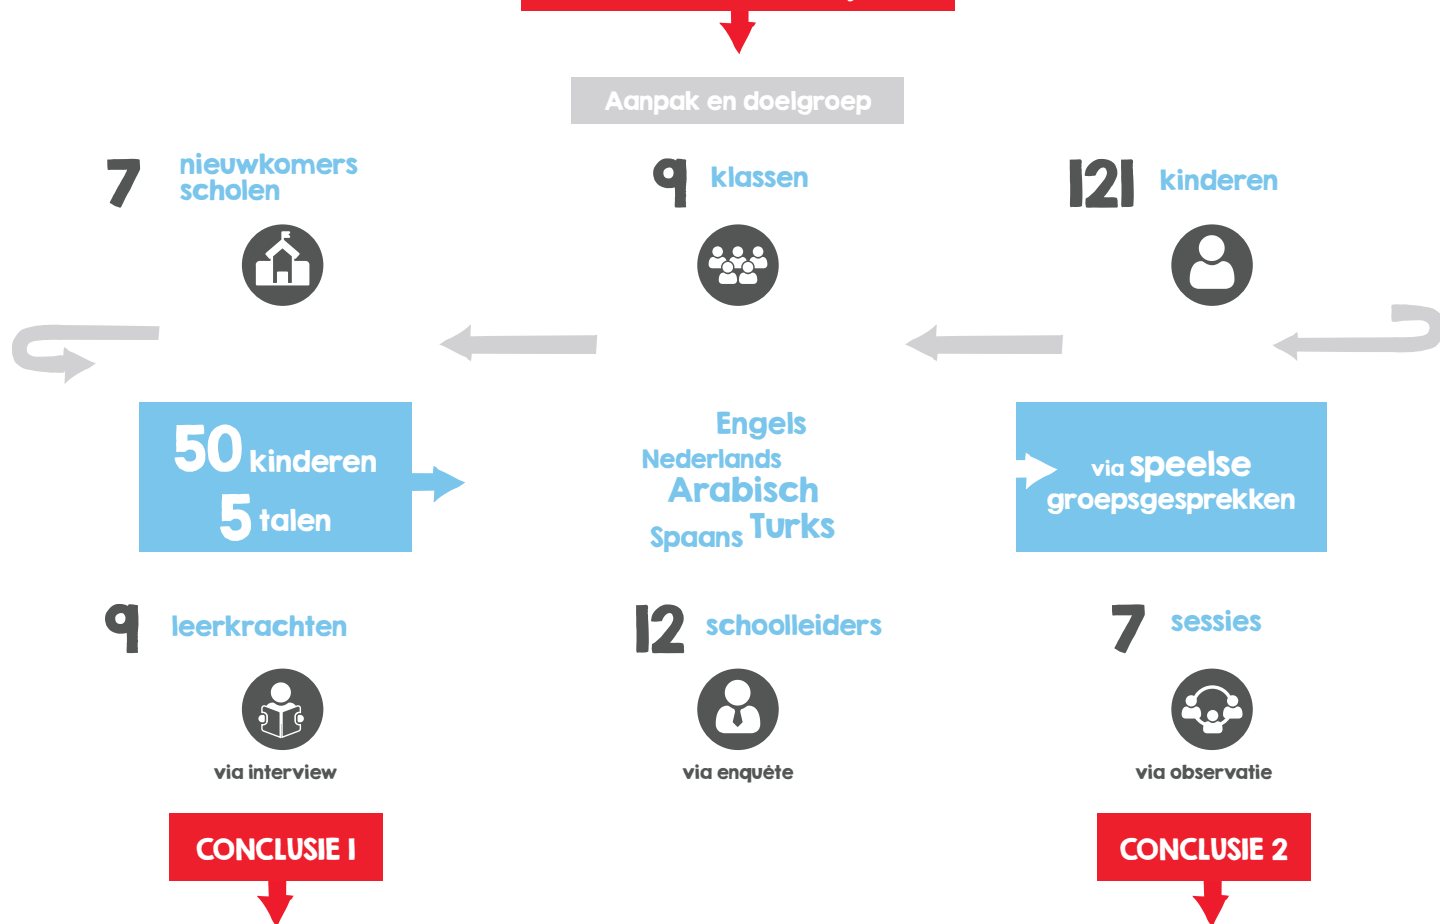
Aanpak en doelgroep

7 nieuwkomers scholen

9 klassen

121 kinderen

50 kinderen
5 talen

Engels
Nederlands
Arabisch
Spaans Turks

via speelse groepsgesprekken

9 leerkrachten

via interview

12 schoolleiders

via enquête

7 sessies

via observatie

CONCLUSIE 1

CONCLUSIE 2